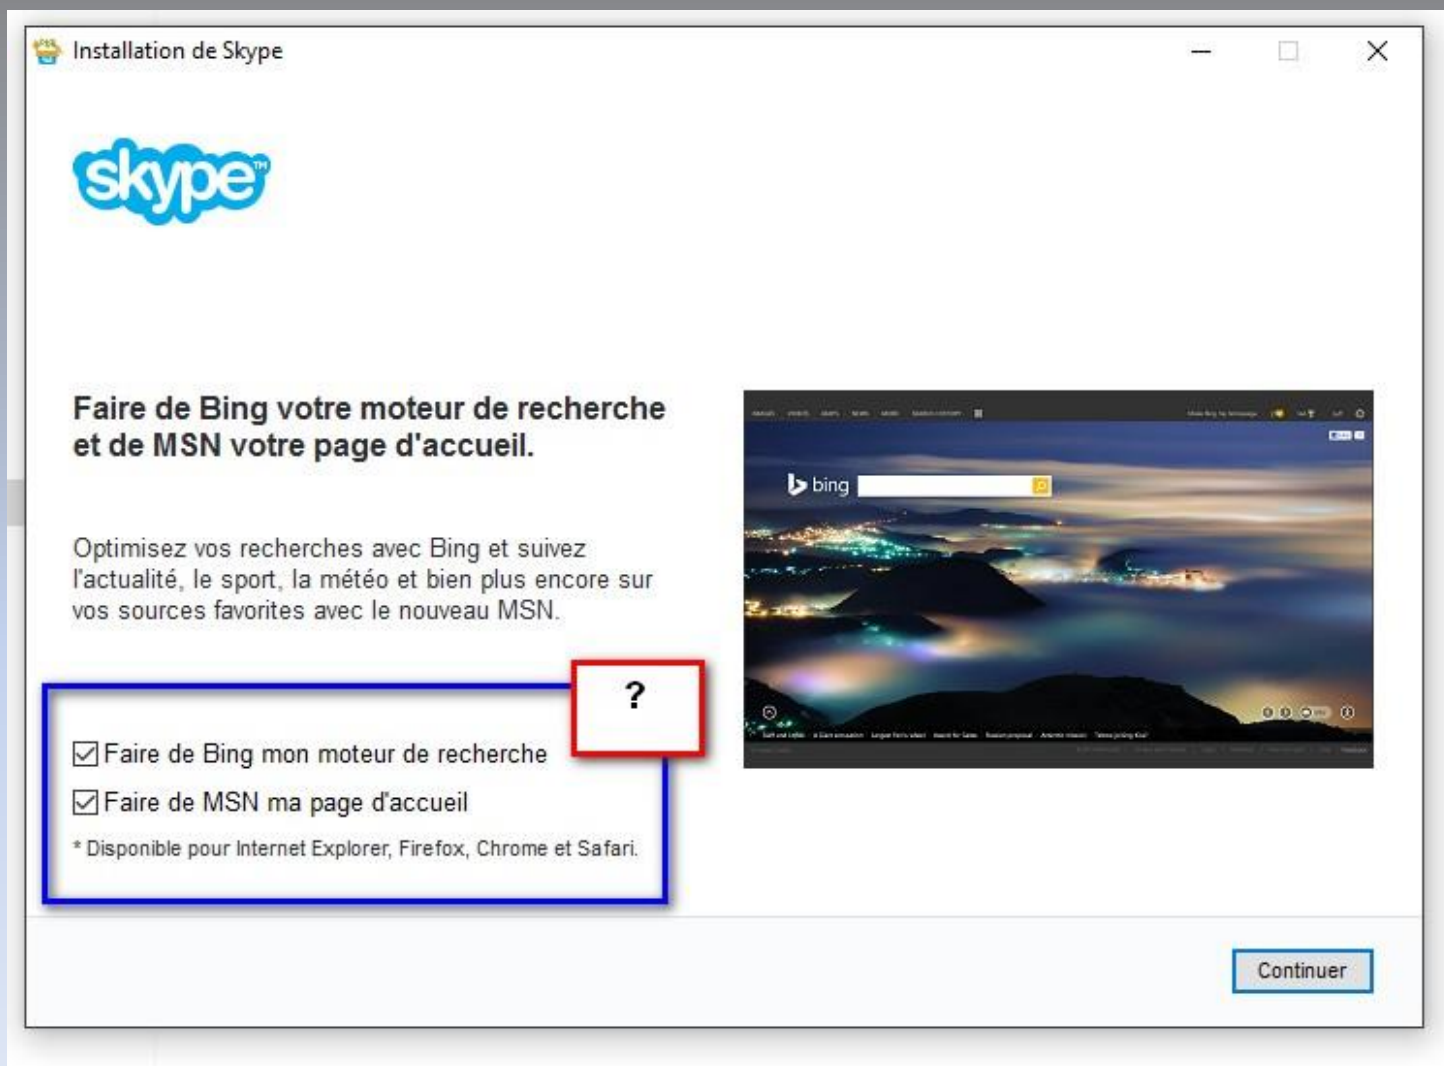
Installation de Skype

skype

Faire de Bing votre moteur de recherche et de MSN votre page d'accueil.

Optimisez vos recherches avec Bing et suivez l'actualité, le sport, la météo et bien plus encore sur vos sources favorites avec le nouveau MSN.

?

☑ Faire de Bing mon moteur de recherche

☑ Faire de MSN ma page d'accueil

* Disponible pour Internet Explorer, Firefox, Chrome et Safari.

bing

Continuer